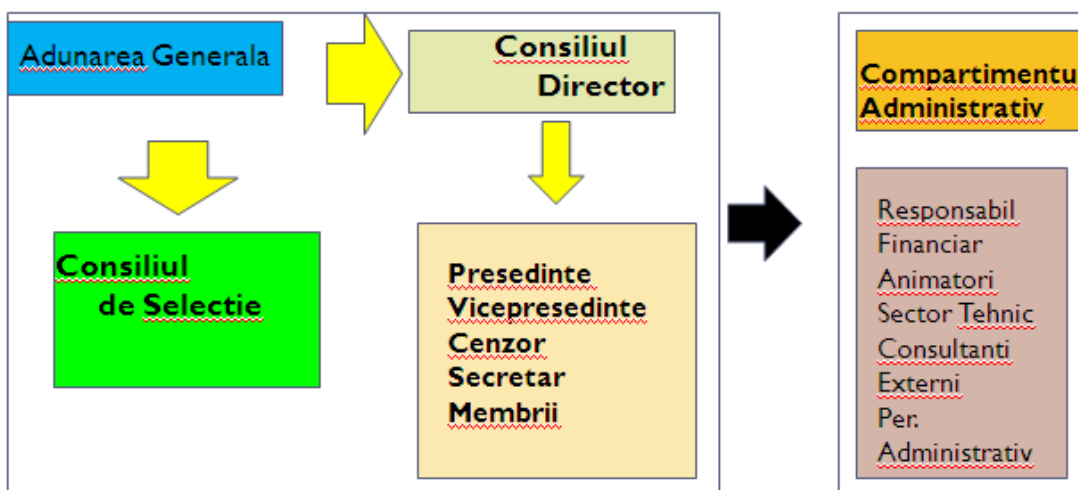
Adunarea Generala

Consiliul Director

Compartimentu Administrativ

Consiliul de Selectie

Presedinte
Vicepresedinte
Cenzor
Secretar
Membrii

Responsabil Financiar
Animatori
Sector Tehnic
Consultanti Externi
Per. Administrativ